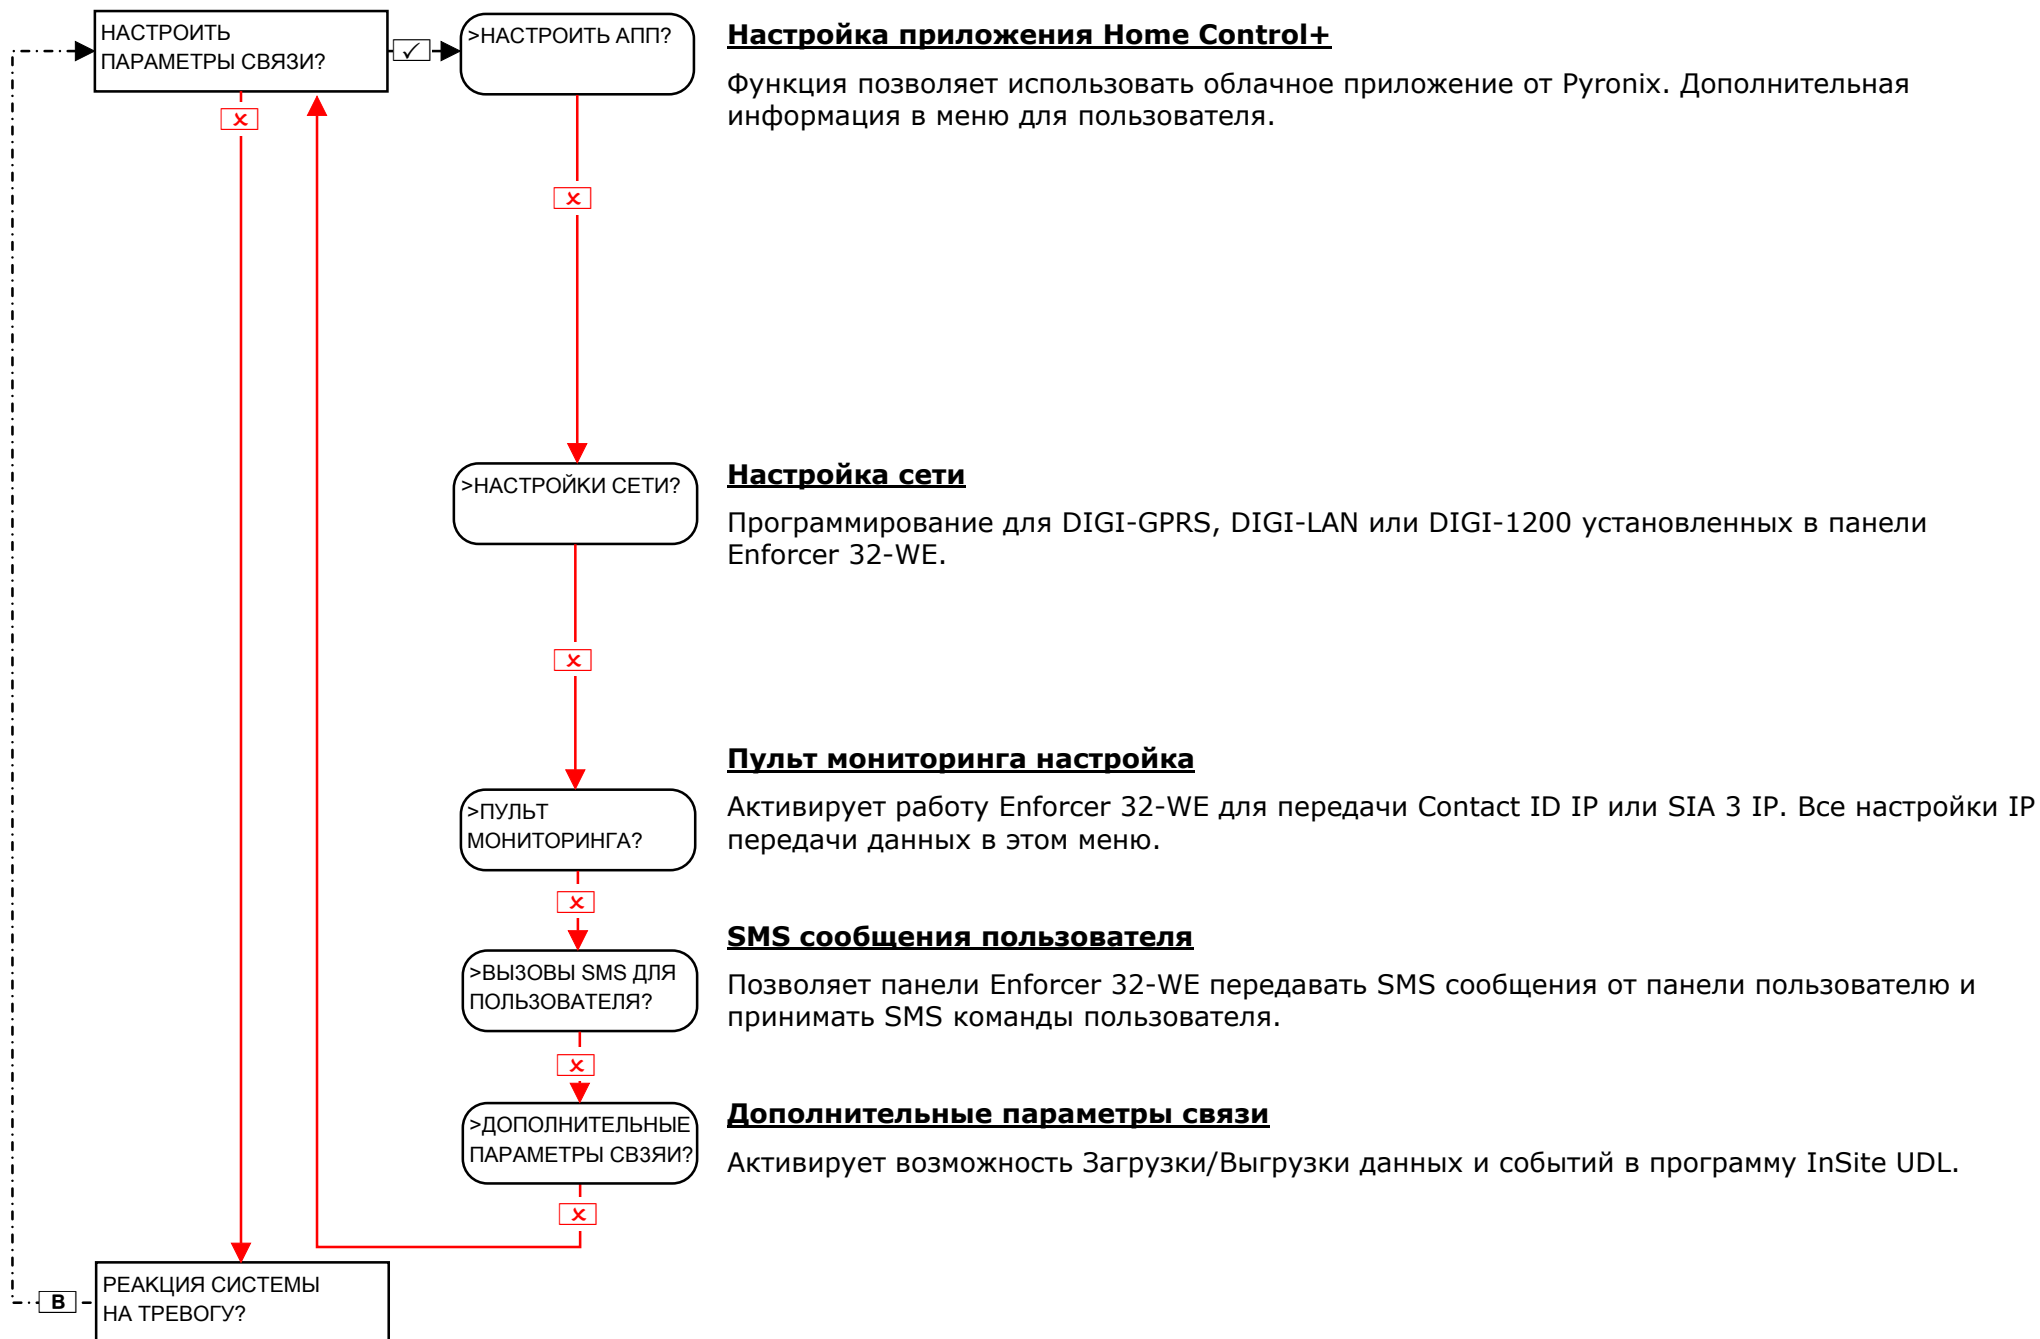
НАСТРОИТЬ ПАРАМЕТРЫ СВЯЗИ?

✓

>НАСТРОИТЬ АПП?

**Настройка приложения Home Control+**

Функция позволяет использовать облачное приложение от Pyronix. Дополнительная информация в меню для пользователя.

×

×

>НАСТРОЙКИ СЕТИ?

**Настройка сети**

Программирование для DIGI-GPRS, DIGI-LAN или DIGI-1200 установленных в панели Enforcer 32-WE.

×

>ПУЛЬТ МОНИТОРИНГА?

**Пульт мониторинга настройка**

Активирует работу Enforcer 32-WE для передачи Contact ID IP или SIA 3 IP. Все настройки IP передачи данных в этом меню.

×

>ВЫЗОВЫ SMS ДЛЯ ПОЛЬЗОВАТЕЛЯ?

**SMS сообщения пользователя**

Позволяет панели Enforcer 32-WE передавать SMS сообщения от панели пользователю и принимать SMS команды пользователя.

×

>ДОПОЛНИТЕЛЬНЫЕ ПАРАМЕТРЫ СВЗЯИ?

**Дополнительные параметры связи**

Активирует возможность Загрузки/Выгрузки данных и событий в программу InSite UDL.

×

B

РЕАКЦИЯ СИСТЕМЫ НА ТРЕВОГУ?